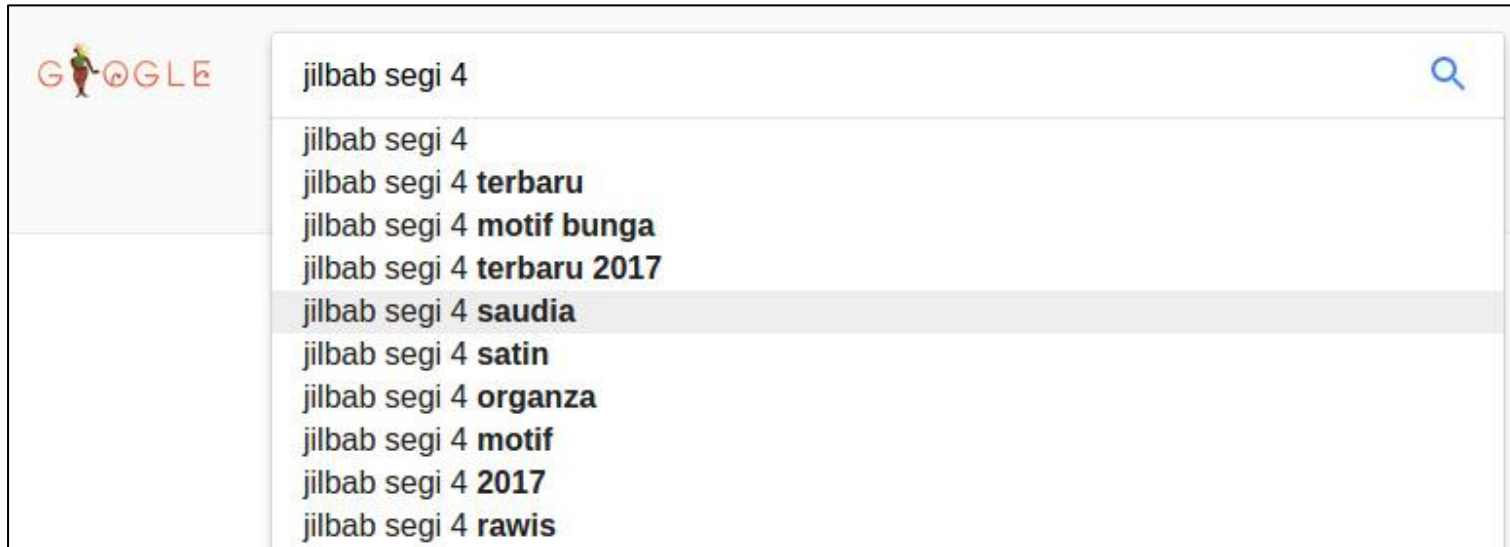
G OGLE

jilbab segi 4

jilbab segi 4
jilbab segi 4 **terbaru**
jilbab segi 4 **motif bunga**
jilbab segi 4 **terbaru 2017**
jilbab segi 4 **saudia**
jilbab segi 4 **satin**
jilbab segi 4 **organza**
jilbab segi 4 **motif**
jilbab segi 4 **2017**
jilbab segi 4 **rawis**